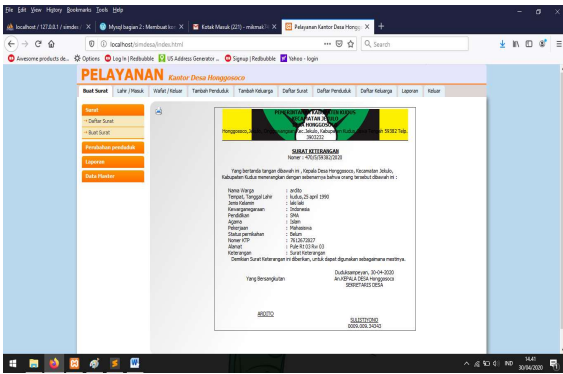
File Edit View History Bookmarks Tools Help

localhost / 127.0.0.1 / simdes | Mysql bagian 2 : Membuat li | Kotak Masuk (221) - mikmak | Pelayanan Kantor Desa Hongg

localhost/simdesa/index.html

Search

Awesome products de... | Options | Log In | Redbubble | US Address Generator ... | Signup | Redbubble | Yahoo - login

PELAYANAN Kantor Desa Honggosoco

Buat Surat | Lahir / Masuk | Wafat / Keluar | Tambah Penduduk | Tambah Keluarga | Daftar Surat | Daftar Penduduk | Daftar Keluarga | Laporan | Keluar

Surat
» Daftar Surat
» Buat Surat
Perubahan penduduk
Laporan
Data Master

PEMERINTAH KABUPATEN KUDUS
KECAMATAN JEKULO
DESA HONGGOSOCO
Honggosoco, Jekulo, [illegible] Kec. Jekulo, Kabupaten Kudus, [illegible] 59382 Telp. 3903232

SURAT KETERANGAN
Nomer : 470/5/39382/2020

Yang bertanda tangan dibawah ini , Kepala Desa Honggosoco, Kecamatan Jekulo, Kabupaten Kudus menerangkan dengan sebenarnya bahwa orang tersebut dibawah ini :

Nama Warga : ardito
Tempat, Tanggal Lahir : kudus, 25 april 1990
Jenis Kelamin : laki laki
Kewarganegaraan : Indonesia
Pendidikan : SMA
Agama : Islam
Pekerjaan : Mahasiswa
Status pernikahan : Belum
Nomer KTP : 7612672827
Alamat : Pule Rt 03 Rw 03
Keterangan : Surat Keterangan
Demikian Surat Keterangan ini diberikan, untuk dapat digunakan sebagaimana mestinya.

Dudukampeyan, 30-04-2020
Yang Bersangkutan
An.KEPALA DESA Honggosoco
SEKRETARIS DESA

ARDITO

SULISTIYONO
0009.009.34343

IND 14:41 30/04/2020